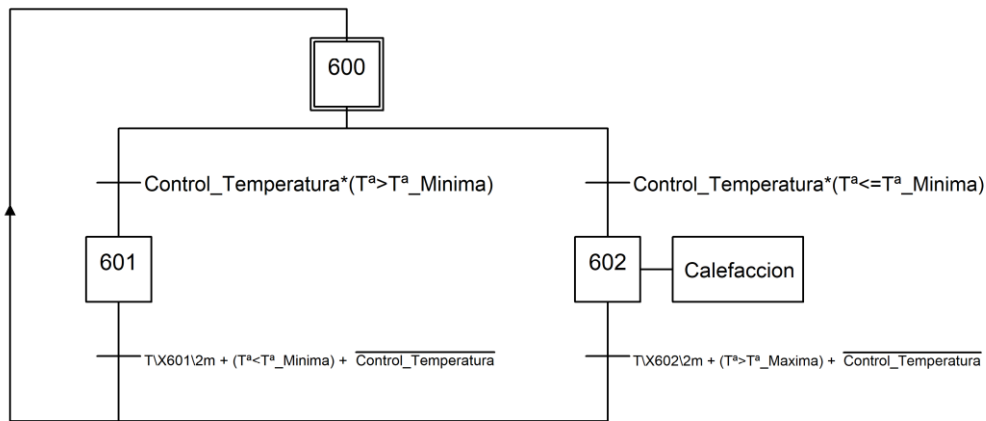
600

Control_Temperatura*(Tª>Tª_Minima)

Control_Temperatura*(Tª<=Tª_Minima)

601

602

Calefaccion

T\X601\2m + (Tª<Tª_Minima) + $\overline{\text{Control\_Temperatura}}$

T\X602\2m + (Tª>Tª_Maxima) + $\overline{\text{Control\_Temperatura}}$